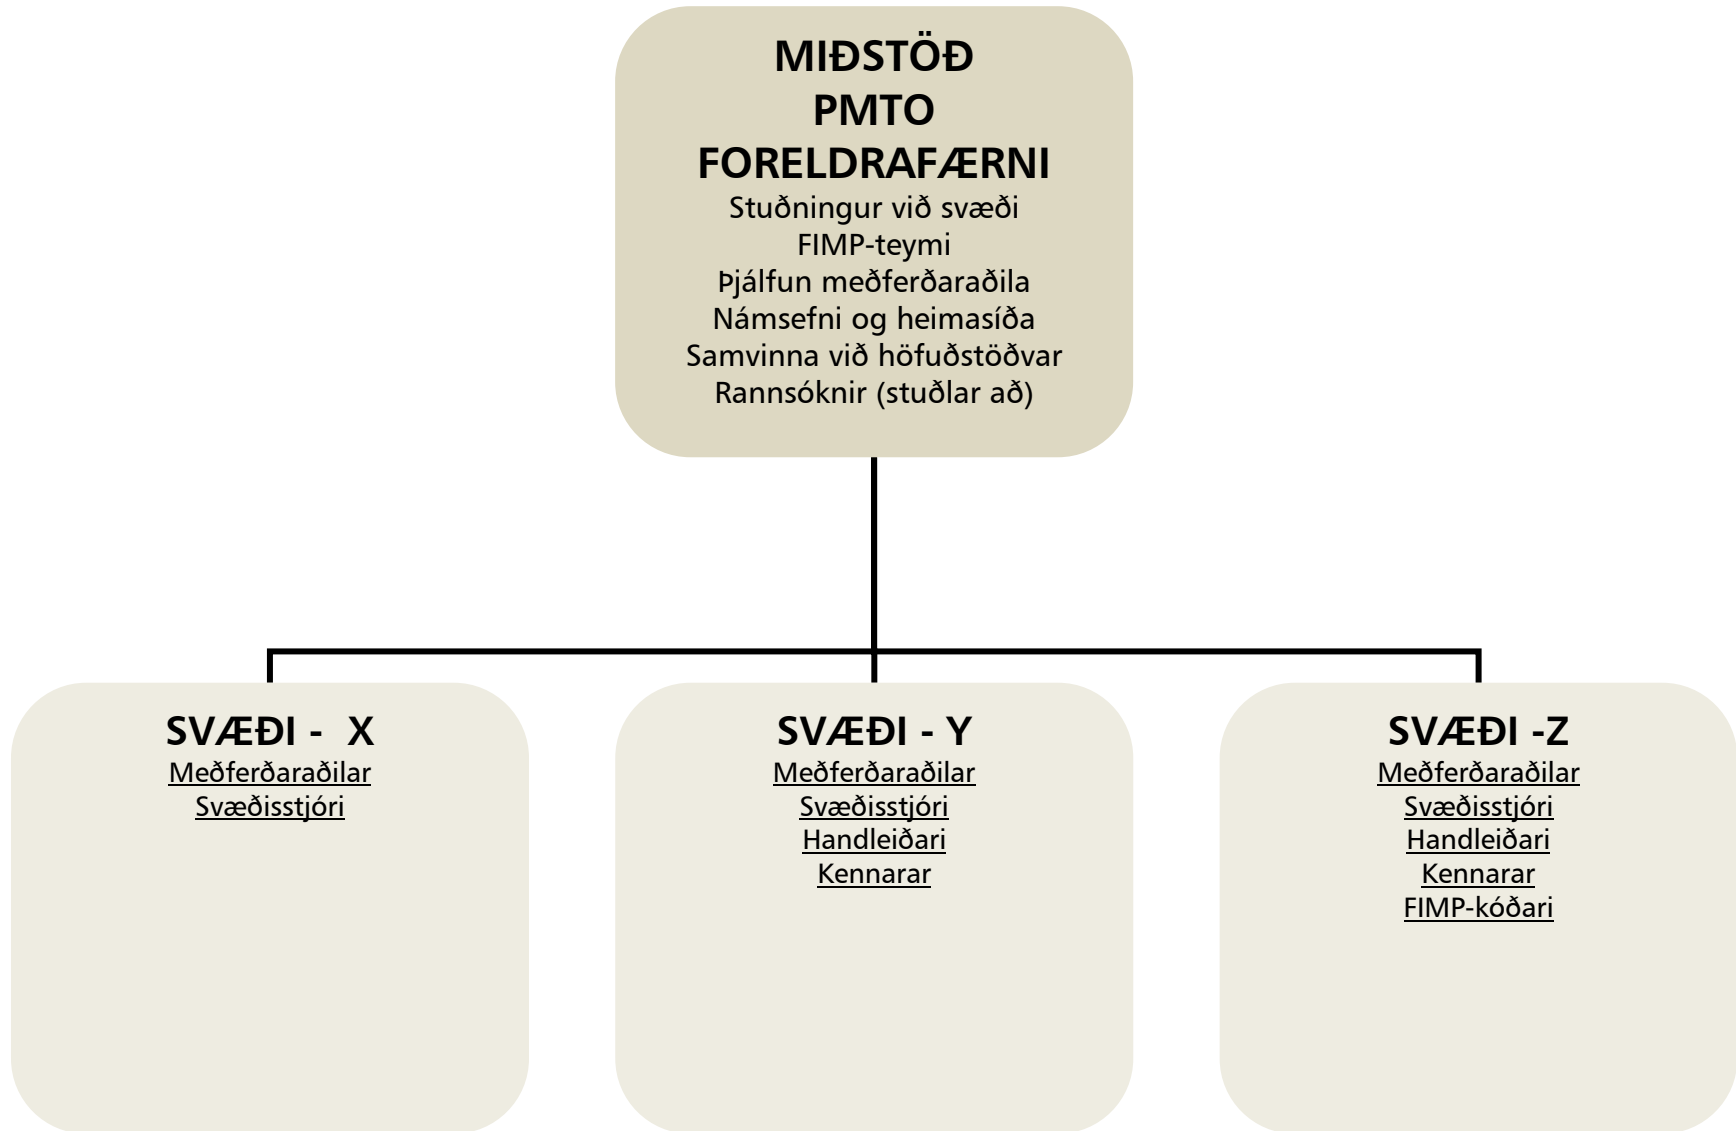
MIÐSTÖÐ
PMTO
FORELDRAFÆRNI
Stuðningur við svæði
FIMP-teymi
Þjálfun meðferðaraðila
Námsefni og heimasíða
Samvinna við höfuðstöðvar
Rannsóknir (stuðlar að)

SVÆÐI - X
Meðferðaraðilar
Svæðisstjóri

SVÆÐI - Y
Meðferðaraðilar
Svæðisstjóri
Handleiðari
Kennarar

SVÆÐI -Z
Meðferðaraðilar
Svæðisstjóri
Handleiðari
Kennarar
FIMP-kóðari